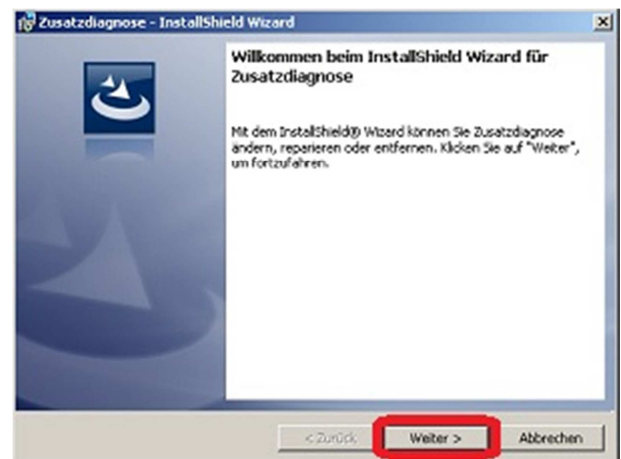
Zusatzdiagnose - InstallShield Wizard

Willkommen beim InstallShield Wizard für Zusatzdiagnose

Mit dem InstallShield® Wizard können Sie Zusatzdiagnose ändern, reparieren oder entfernen. Klicken Sie auf "Weiter", um fortzufahren.

< Zurück
Weiter >
Abbrechen